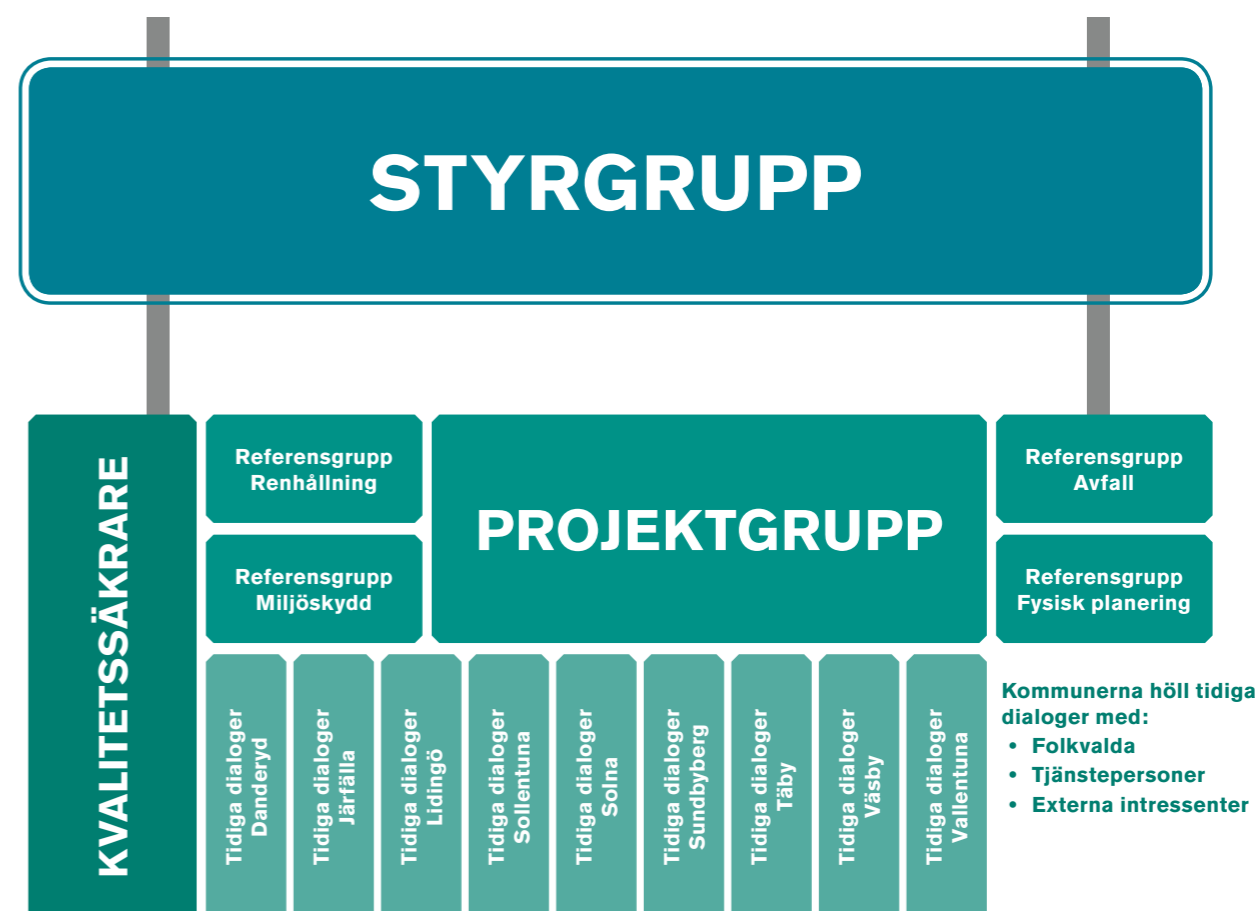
STYRGRUPP

KVALITETSSÄKRARE

Referensgrupp Renhållning

Referensgrupp Miljöskydd

PROJEKTGRUPP

Referensgrupp Avfall

Referensgrupp Fysisk planering

Tidiga dialoger Danderyd

Tidiga dialoger Järfälla

Tidiga dialoger Lidingö

Tidiga dialoger Sollentuna

Tidiga dialoger Solna

Tidiga dialoger Sundbyberg

Tidiga dialoger Täby

Tidiga dialoger Väsby

Tidiga dialoger Vallentuna

Kommunerna höll tidiga dialoger med:
• Folkvalda
• Tjänstepersoner
• Externa intressenter